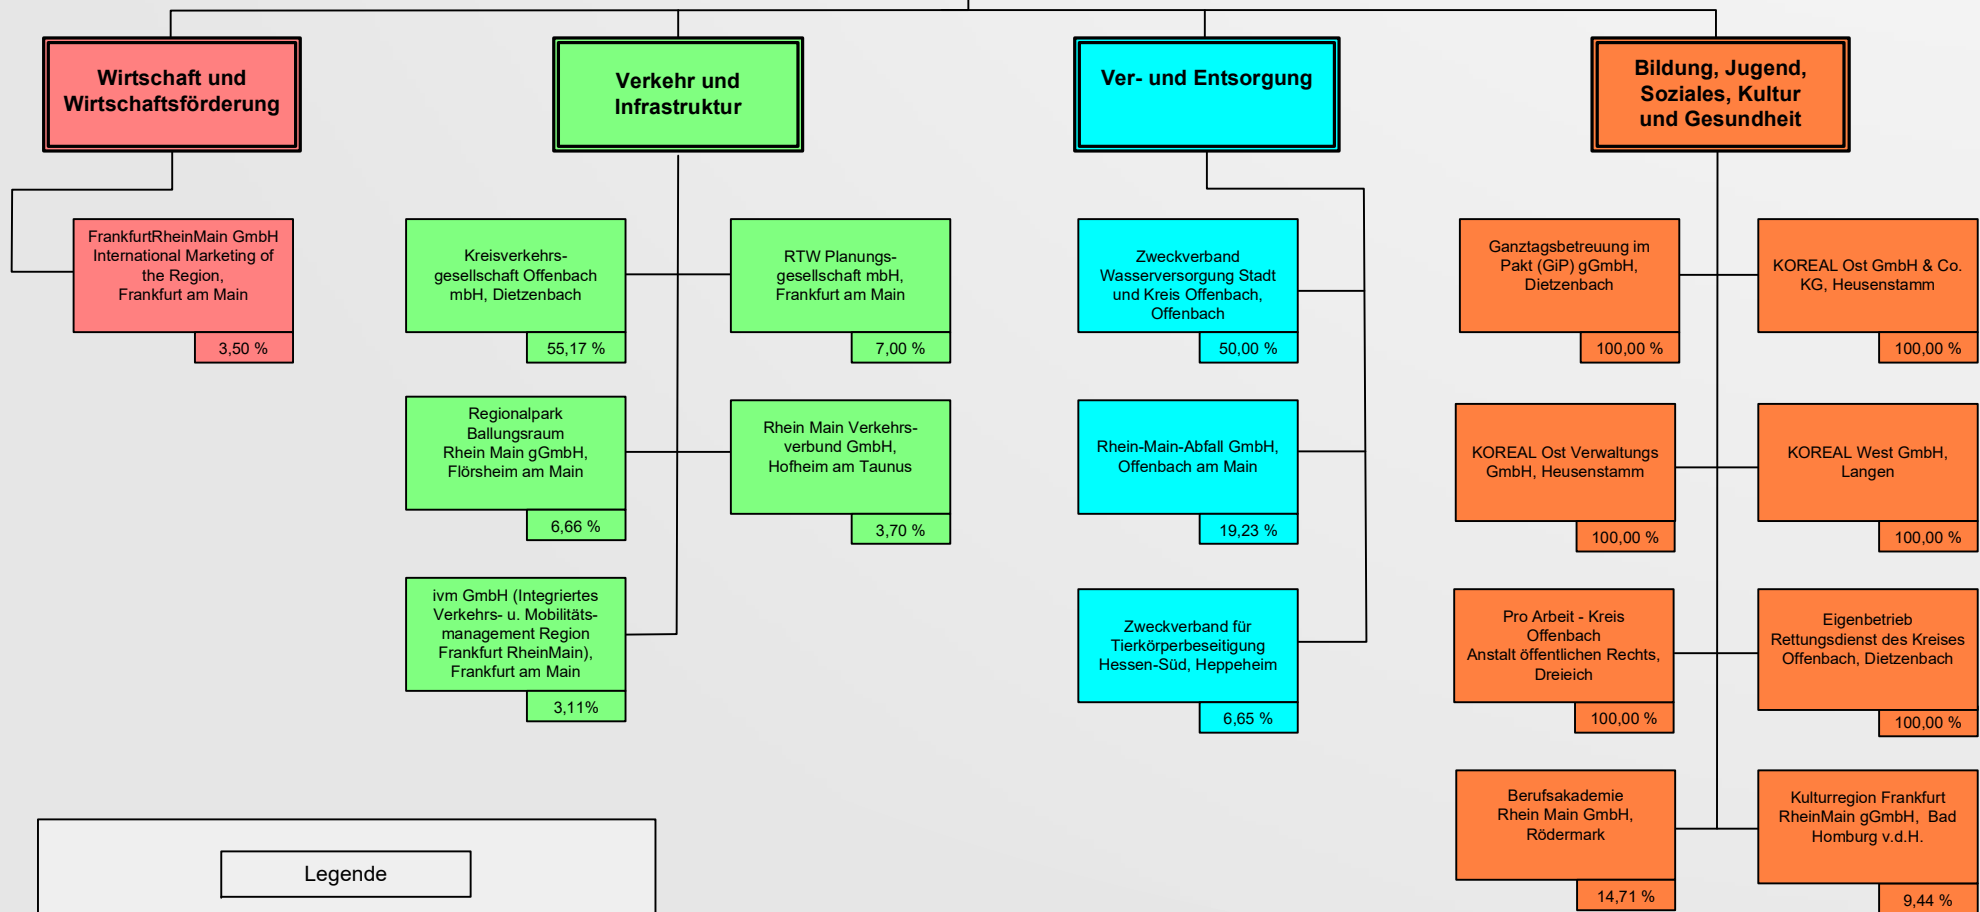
Wirtschaft und Wirtschaftsförderung

FrankfurtRheinMain GmbH International Marketing of the Region, Frankfurt am Main

3,50 %

Verkehr und Infrastruktur

Kreisverkehrsgesellschaft Offenbach mbH, Dietzenbach

55,17 %

RTW Planungsgesellschaft mbH, Frankfurt am Main

7,00 %

Regionalpark Ballungsraum Rhein Main gGmbH, Flörsheim am Main

6,66 %

Rhein Main Verkehrsverbund GmbH, Hofheim am Taunus

3,70 %

ivm GmbH (Integriertes Verkehrs- u. Mobilitätsmanagement Region Frankfurt RheinMain), Frankfurt am Main

3,11%

Ver- und Entsorgung

Zweckverband Wasserversorgung Stadt und Kreis Offenbach, Offenbach

50,00 %

Rhein-Main-Abfall GmbH, Offenbach am Main

19,23 %

Zweckverband für Tierkörperbeseitigung Hessen-Süd, Heppeheim

6,65 %

Bildung, Jugend, Soziales, Kultur und Gesundheit

Ganztagsbetreuung im Pakt (GiP) gGmbH, Dietzenbach

100,00 %

KOREAL Ost GmbH & Co. KG, Heusenstamm

100,00 %

KOREAL Ost Verwaltungs GmbH, Heusenstamm

100,00 %

KOREAL West GmbH, Langen

100,00 %

Pro Arbeit - Kreis Offenbach Anstalt öffentlichen Rechts, Dreieich

100,00 %

Eigenbetrieb Rettungsdienst des Kreises Offenbach, Dietzenbach

100,00 %

Berufsakademie Rhein Main GmbH, Rödermark

14,71 %

Kulturregion Frankfurt RheinMain gGmbH, Bad Homburg v.d.H.

9,44 %

Legende